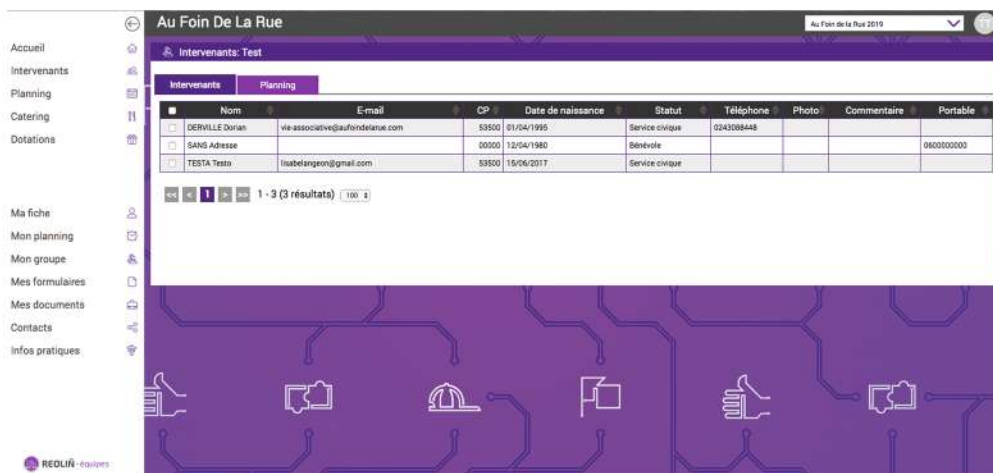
Accueil
Intervenants
Planning
Catering
Dotations

Ma fiche
Mon planning
Mon groupe
Mes formulaires
Mes documents
Contacts
Infos pratiques

REOLIÑ · équipes

Au Foin De La Rue

Au Foin de la Rue 2019

Intervenants: Test

Intervenants | Planning

| | Nom | E-mail | CP | Date de naissance | Statut | Téléphone | Photo | Commentaire | Portable |
|---|---|---|---|---|---|---|---|---|---|
| | DERVILLE Dorian | vie-associative@aufoindelarue.com | 53500 | 01/04/1995 | Service civique | 0243088448 | | | |
| | SANS Adresse | | 00000 | 12/04/1980 | Bénévole | | | | 0600000000 |
| | TESTA Testo | lisabelangeon@gmail.com | 53500 | 15/06/2017 | Service civique | | | | |

<< < 1 > >> 1 - 3 (3 résultats) 100